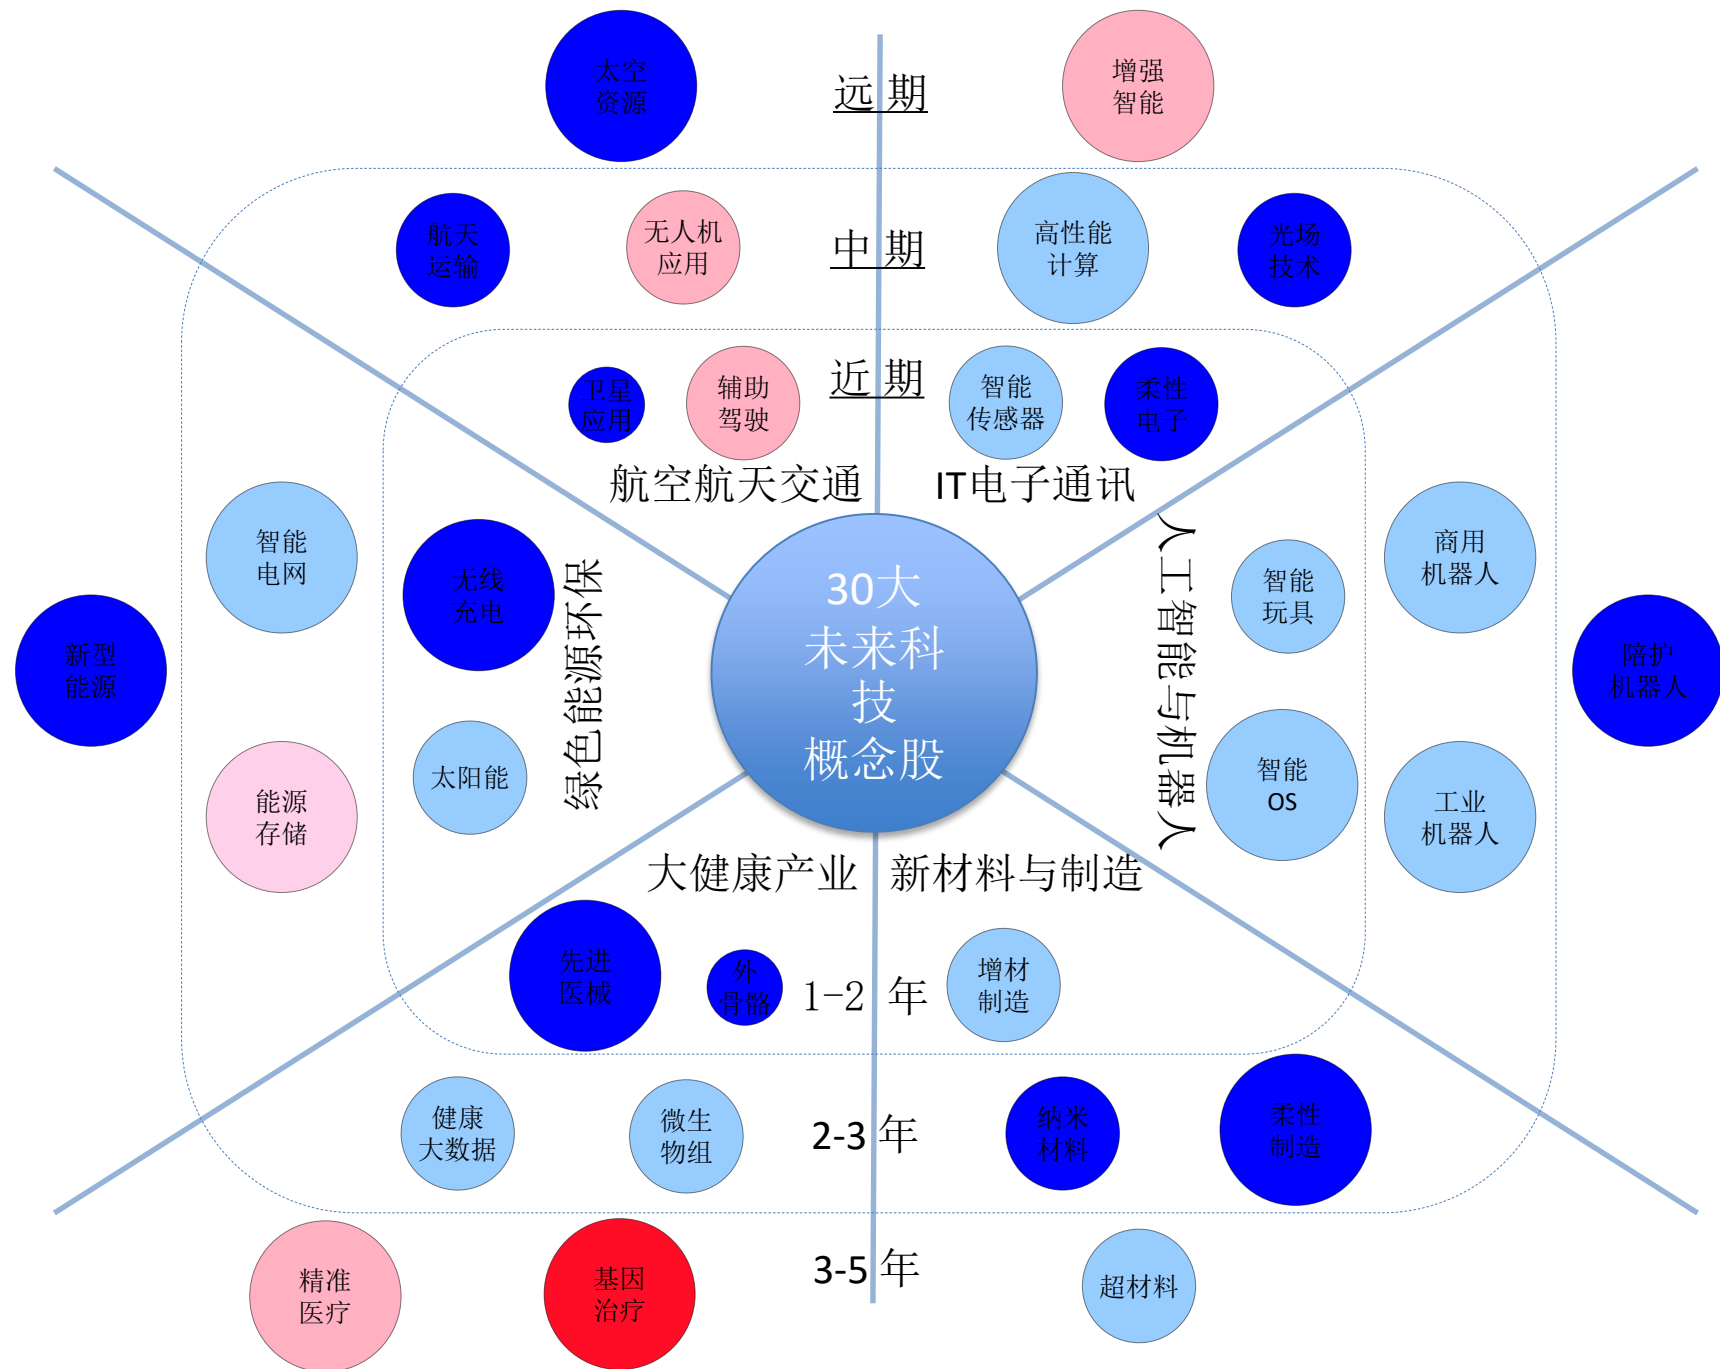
太空资源

远期

增强智能

航天运输

无人机应用

中期

高性能计算

光场技术

卫星应用

辅助驾驶

近期

智能传感器

柔性电子

航空航天交通

IT电子通讯

智能电网

无线充电

绿色能源环保

30大未来科技概念股

人工智能与机器人

智能玩具

商用机器人

新型能源

陪护机器人

能源存储

太阳能

智能OS

工业机器人

大健康产业

新材料与制造

先进医械

外骨骼

1-2 年

增材制造

健康大数据

微生物组

2-3 年

纳米材料

柔性制造

精准医疗

基因治疗

3-5 年

超材料